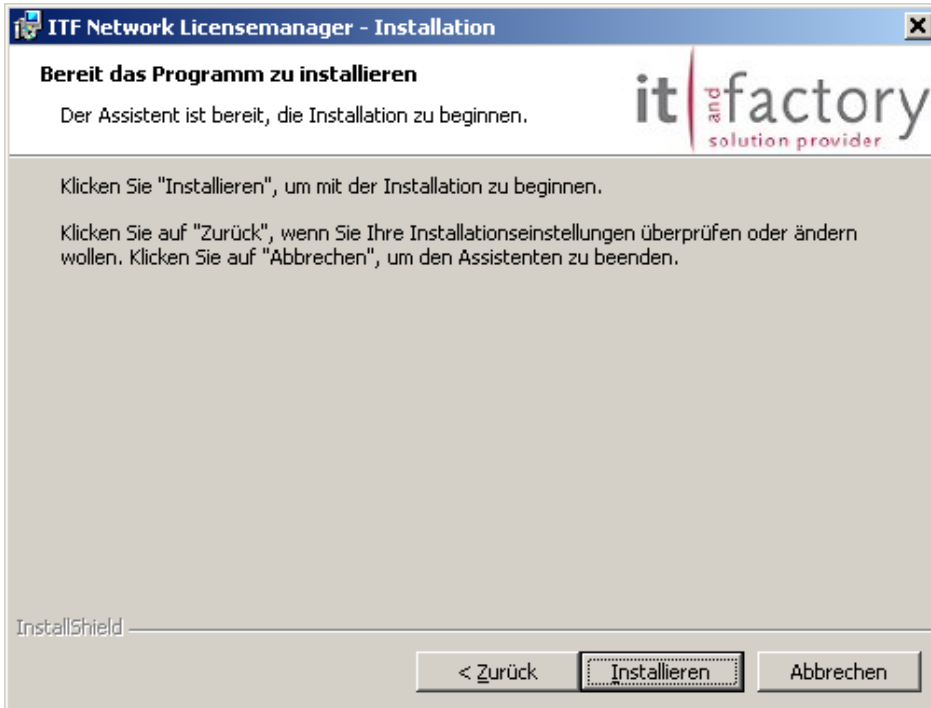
ITF Network Licensemanager - Installation

Bereit das Programm zu installieren

Der Assistent ist bereit, die Installation zu beginnen.

it and factory
solution provider

Klicken Sie "Installieren", um mit der Installation zu beginnen.

Klicken Sie auf "Zurück", wenn Sie Ihre Installationseinstellungen überprüfen oder ändern wollen. Klicken Sie auf "Abbrechen", um den Assistenten zu beenden.

InstallShield

< Zurück

Installieren

Abbrechen